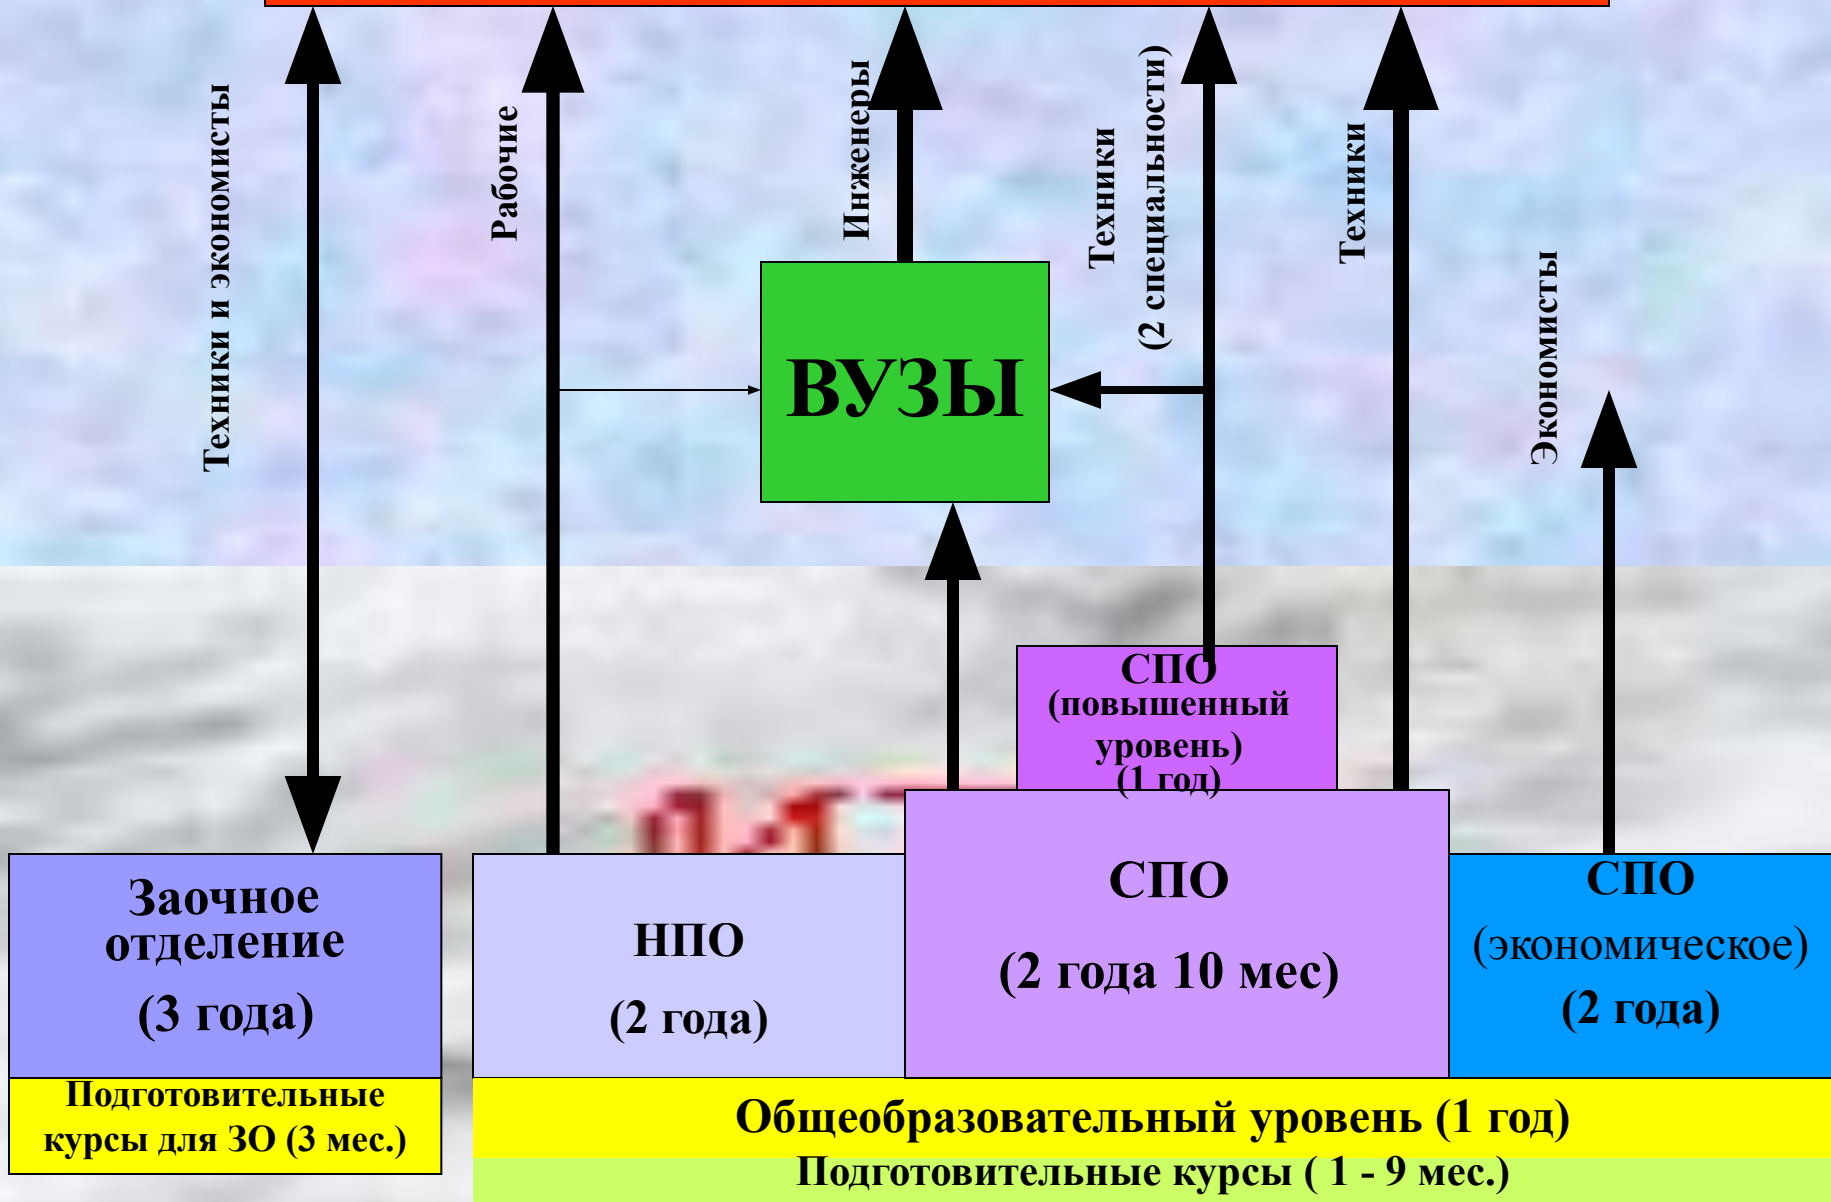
Техники и экономисты

Рабочие

Инженеры

Техники (2 специальности)

Техники

Экономисты

ВУЗЫ

СПО (повышенный уровень) (1 год)

Заочное отделение (3 года)

НПО (2 года)

СПО (2 года 10 мес)

СПО (экономическое) (2 года)

Подготовительные курсы для ЗО (3 мес.)

Общеобразовательный уровень (1 год)

Подготовительные курсы ( 1 - 9 мес.)